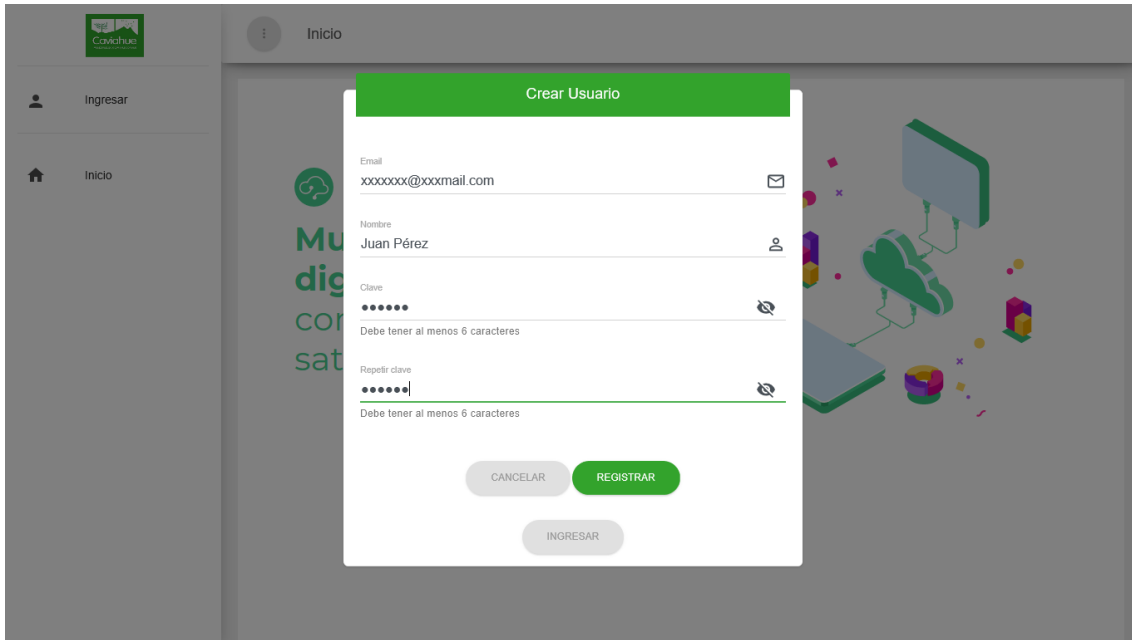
Caviahue

Inicio

Ingresar

Inicio

Mu
dig
cor
sat

Crear Usuario

Email
xxxxxxx@xxxmail.com

Nombre
Juan Pérez

Clave
••••••
Debe tener al menos 6 caracteres

Repetir clave
••••••
Debe tener al menos 6 caracteres

CANCELAR
REGISTRAR

INGRESAR